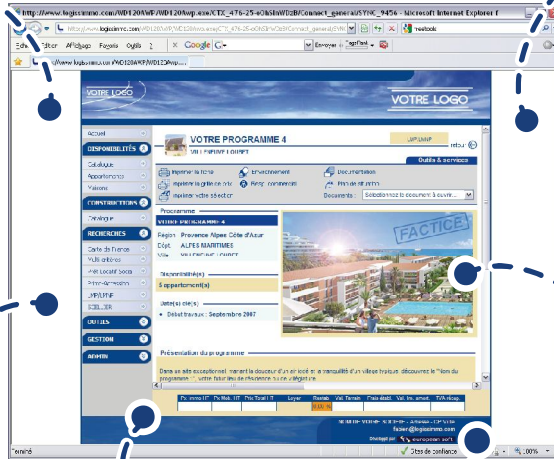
http://www.logissimmo.com/WD120AWP/WD120Awp.exe/CTX_476-25-eObSIhWDzBf/Connect_general/SYNC_9456 - Microsoft Internet Explorer f
http://www.logissimmo.com/WD120AWP/WD120Awp.exe/CTX_476-25-eObSIhWDzBf/Connect_general/SYNC
Edition Editer Affichage Favoris Outils ?
Google
Envoyer
PageRank
http://www.logissimmo.com/WD120AWP/WD120Awp...
VOTRE LOGO
VOTRE LOGO
Accueil
DISPONIBILITÉS
Catalogue
Appartements
Maisons
CONSTRUCTEURS
Catalogue
RECHERCHES
Carte de France
Multi critères
Prix/Localité/Socié
Prêts-Garanties
LMP/LMNP
SCELLIER
OUTILS
GESTION
ADMIN
VOTRE PROGRAMME 4
VILLENEUVE LOUBET
LMP LMNP
retour
Outils & services
Imprimer la fiche
Imprimer la grille de prix
Imprimer votre sélection
Réservation
Réal. commercial
Documentation
Plan de situation
Documents : Sélectionnez le document à ouvrir...
Programme
VOTRE PROGRAMME 4
Région Provence Alpes Côte d'Azur
Dépt. ALPES MARITIMES
Ville VILLENEUVE LOUBET
Disponibilité(s)
5 appartement(s)
Date(s) clé(s)
• Début travaux : Septembre 2007
FACTICE
Présentation du programme
Dans un site exceptionnel mariant la douceur d'un art de vivre et la tranquillité d'un village typique, découvrez le "Nom du programme", votre futur lieu de résidence ou de villégiature.
Px. Immo HT
Px. Mob. HT
Prix Total HT
Loyer
Rentab.
Val. Terrain
Frais établ.
Val. Ims. amort.
TVA récup.
Terminé
Sites de confiance
100%